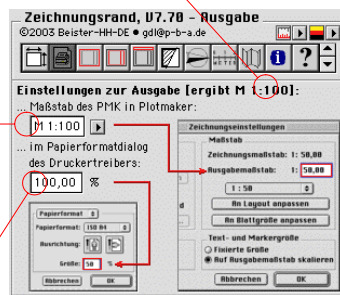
Zeichnungsrand, V7.70 - Ausgabe

©2003 Beister-HH-DE ♥ gdl@p-b-a.de

Einstellungen zur Ausgabe [ergibt M 1:100]:

... Maßstab des PMK in Plotmaker:

M 1:100

... im Papierformatdialog des Druckertreibers:

100,00 %

Zeichnungseinstellungen

Maßstab

Zeichnungsmaßstab: 1: 50,00

Ausgabemaßstab: 1: 50,00

1 : 50

An Layout anpassen

An Blattgröße anpassen

Text- und Markergröße

Fixierte Größe

Auf Ausgabemaßstab skalieren

Abbrechen

OK

Papierformat

Papierformat: ISO A4

Ausrichtung:

Größe: 50 %

Abbrechen

OK